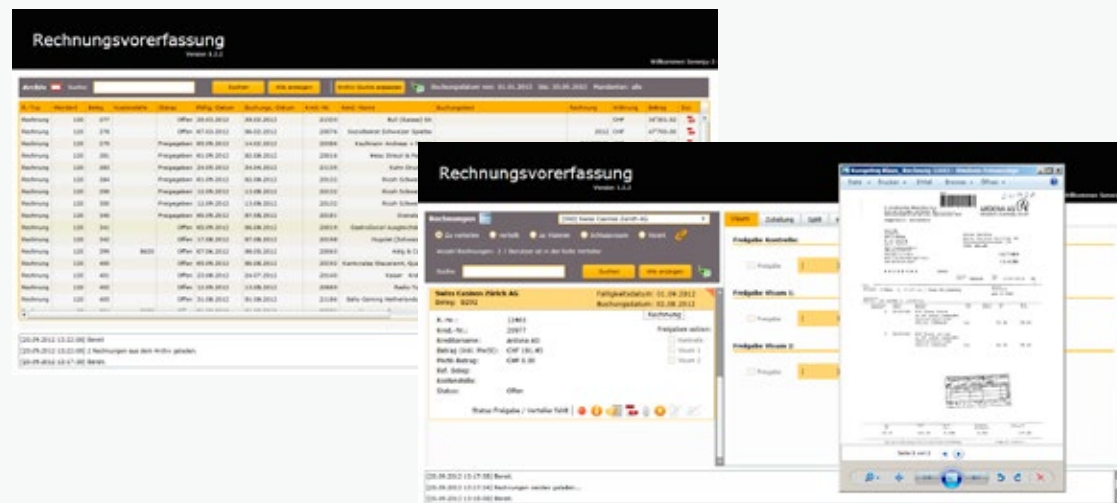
Rechnungsvorerfassung
Version 1.2.2

Willkommen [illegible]

Archiv | Suche: | Suchen | Alle anzeigen | Archiv Suche erweitert | Rechnungsdatum von: 01.01.2012 bis: 20.09.2012 | Mandanten: alle

| R.-Typ | Mandant | Beleg | Kostenstelle | Status | Fällig. Datum | Buchungs. Datum | Kred.-Nr. | Kred. Name | Buchungstext | Rechnung | Währung | Betrag | Dok |
|---|---|---|---|---|---|---|---|---|---|---|---|---|---|
| Rechnung | 120 | 277 | | Offen | 29.03.2012 | 29.03.2012 | 22324 | Bull (Suisse) SA | | | CHF | 34'391.92 | |
| Rechnung | 120 | 278 | | Offen | 07.03.2012 | 06.03.2012 | 20074 | Sozialbetze Schweizer Spediteur | | 2012 | CHF | 47'795.00 | |
| Rechnung | 120 | 279 | | Freigegeben | 05.09.2012 | 14.02.2012 | 20094 | Kaufmann Andreas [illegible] | | | | | |
| Rechnung | 120 | 281 | | Freigegeben | 01.09.2012 | 02.08.2012 | 23014 | Meier Druck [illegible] | | | | | |
| Rechnung | 120 | 283 | | Freigegeben | 24.05.2012 | 24.04.2012 | 20135 | Kuhn Druck | | | | | |
| Rechnung | 120 | 284 | | Freigegeben | 05.09.2012 | 02.08.2012 | 20133 | Roush Schwei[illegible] | | | | | |
| Rechnung | 120 | 285 | | Freigegeben | 12.09.2012 | 13.08.2012 | 20133 | Roush Schwei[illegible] | | | | | |
| Rechnung | 120 | 286 | | Freigegeben | 12.09.2012 | 13.08.2012 | 20133 | Roush Schwei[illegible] | | | | | |
| Rechnung | 120 | 288 | | Freigegeben | 06.09.2012 | 07.08.2012 | 20161 | Dianata | | | | | |
| Rechnung | 120 | 341 | | Offen | 05.09.2012 | 06.08.2012 | 20019 | Gastrolocal Ausgleichs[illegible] | | | | | |
| Rechnung | 120 | 342 | | Offen | 17.08.2012 | 07.08.2012 | 20153 | Hupold Chilvers | | | | | |
| Rechnung | 120 | 299 | 8620 | Offen | 07.06.2012 | 08.05.2012 | 20060 | Kälg & Co | | | | | |
| Rechnung | 120 | 400 | | Offen | 05.09.2012 | 06.08.2012 | 20033 | Kantonales Steueramt, Qua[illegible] | | | | | |
| Rechnung | 120 | 401 | | Offen | 23.08.2012 | 24.07.2012 | 20164 | Vaser Arag | | | | | |
| Rechnung | 120 | 404 | | Freigegeben | 12.09.2012 | 13.08.2012 | 20162 | Radio T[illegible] | | | | | |
| Rechnung | 120 | 405 | | Offen | 31.08.2012 | 01.08.2012 | 21186 | Baly Genning Netherlands | | | | | |

[20.09.2012 13:22:00] Bereit
[20.09.2012 13:22:00] 2 Rechnungen aus dem Archiv geladen.
[20.09.2012 13:17:30] Bereit.

Rechnungsvorerfassung
Version 1.2.2

Buchungen | [200] Swiss Casinos Zürich AG
Zu verteilen | Verteilt | zu Visieren | Schwebend | Visiert
Anzahl Buchungen: 3 / Benutzer ist in der Rolle Verteiler
Suche: | Suchen | Alle anzeigen

Swiss Casinos Zürich AG
Beleg: 0292
Fälligkeitsdatum: 01.09.2012
Buchungsdatum: 01.08.2012
Rechnung
R.-Nr.: 12461
Kred.-Nr.: 20977
Kreditorname: Ardona AG
Betrag (inkl. MwSt): CHF 191.40
MwSt Betrag: CHF 0.00
Ref. Beleg:
Kostenstelle:
Status: Offen
Freigaben setzen:
Kontrolle
Visum 1
Visum 2
Status Freigabe / Verteiler fehlt

Visum | Zahlung | Split
Freigabe Kontrolle:
Freigabe
Freigabe Visum 1:
Freigabe
Freigabe Visum 2:
Freigabe

Kompletter Beleg - Rechnung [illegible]
Datei | Drucken | Email | Browse | Öffnen
ARDONA AG

Seite 1 von 1

[20.09.2012 13:17:58] Bereit.
[20.09.2012 13:17:58] Rechnungen werden geladen...
[20.09.2012 13:18:00] Bereit.

Willkommen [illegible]